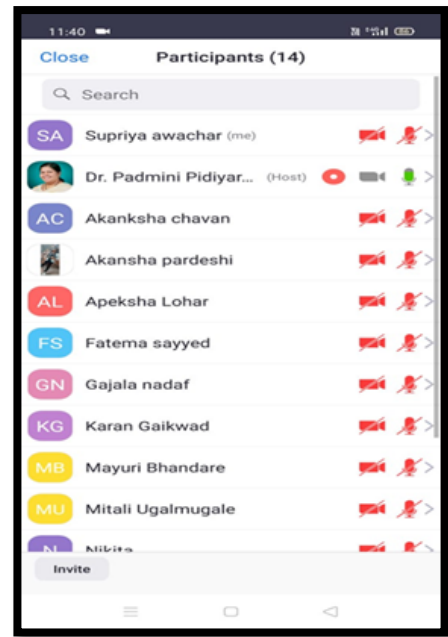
11:40

Close Participants (14)

Search

SA Supriya awachar (me)

Dr. Padmini Pidiyar... (Host)

AC Akanksha chavan

Akansha pardeshi

AL Apeksha Lohar

FS Fatema sayyed

GN Gajala nadaf

KG Karan Gaikwad

MB Mayuri Bhandare

MU Mitali Ugalmugale

N Nikita

Invite